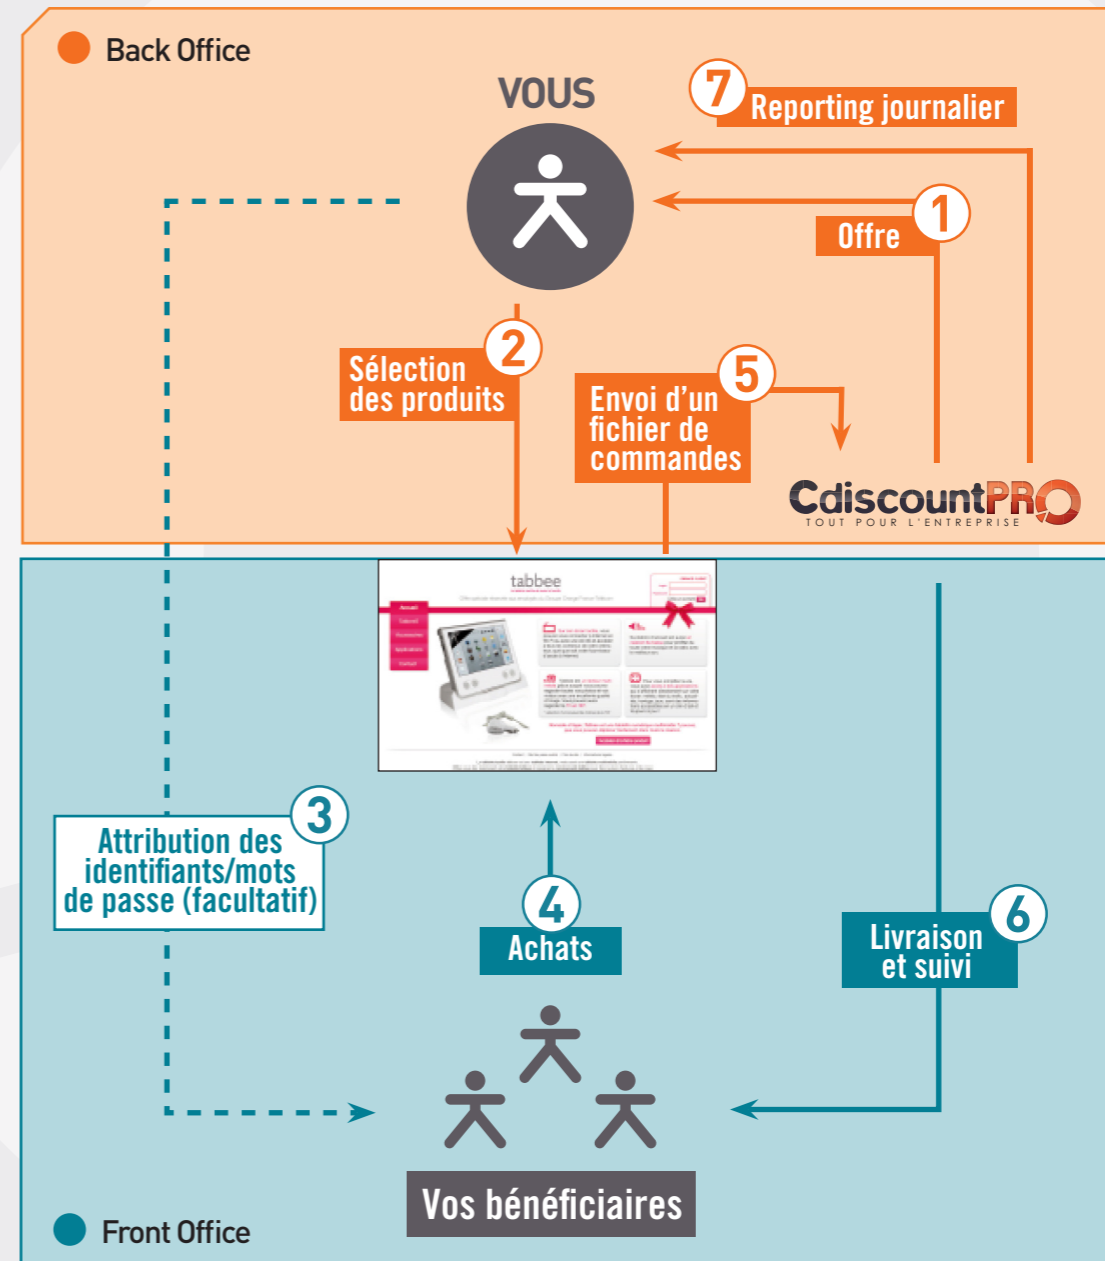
Back Office

VOUS

7 Reporting journalier

1 Offre

2 Sélection des produits

5 Envoi d'un fichier de commandes

CdiscountPRO
TOUT POUR L'ENTREPRISE

tabbee

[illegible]

3 Attribution des identifiants/mots de passe (facultatif)

4 Achats

6 Livraison et suivi

Vos bénéficiaires

Front Office